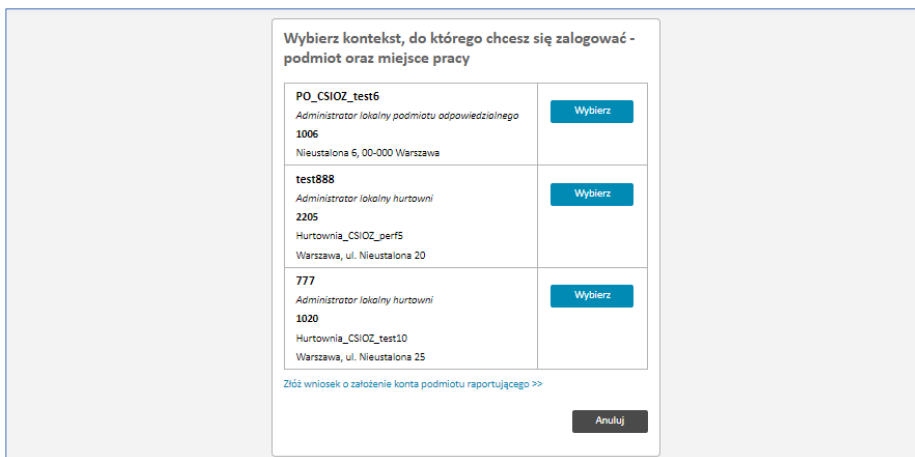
Wybierz kontekst, do którego chcesz się zalogować - podmiot oraz miejsce pracy

| | |
|---|---|
| PO_CSIOZ_test6<br>*Administrator lokalny podmiotu odpowiedzialnego*<br>1006<br>Nieustalona 6, 00-000 Warszawa | Wybierz |
| test888<br>*Administrator lokalny hurtowni*<br>2205<br>Hurtownia_CSIOZ_perf5<br>Warszawa, ul. Nieustalona 20 | Wybierz |
| 777<br>*Administrator lokalny hurtowni*<br>1020<br>Hurtownia_CSIOZ_test10<br>Warszawa, ul. Nieustalona 25 | Wybierz |

Złóż wniosek o założenie konta podmiotu raportującego >>

Anuluj